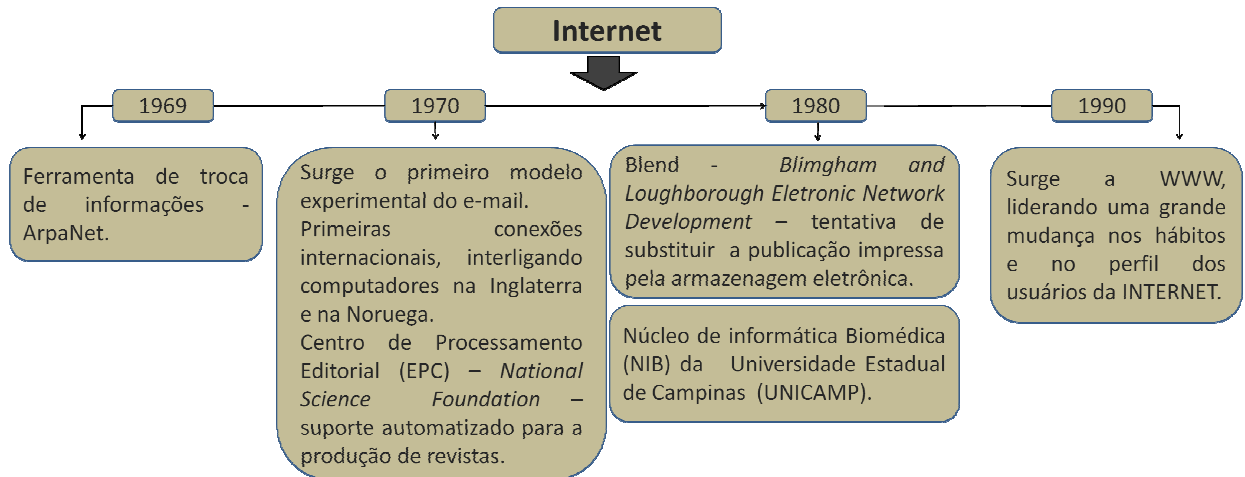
Internet

1969

Ferramenta de troca de informações - ArpaNet.

1970

Surge o primeiro modelo experimental do e-mail.
Primeiras conexões internacionais, interligando computadores na Inglaterra e na Noruega.
Centro de Processamento Editorial (EPC) – *National Science Foundation* – suporte automatizado para a produção de revistas.

1980

Blend - *Blimgham and Loughborough Eletronic Network Development* – tentativa de substituir a publicação impressa pela armazenagem eletrônica.

Núcleo de informática Biomédica (NIB) da Universidade Estadual de Campinas (UNICAMP).

1990

Surge a WWW, liderando uma grande mudança nos hábitos e no perfil dos usuários da INTERNET.